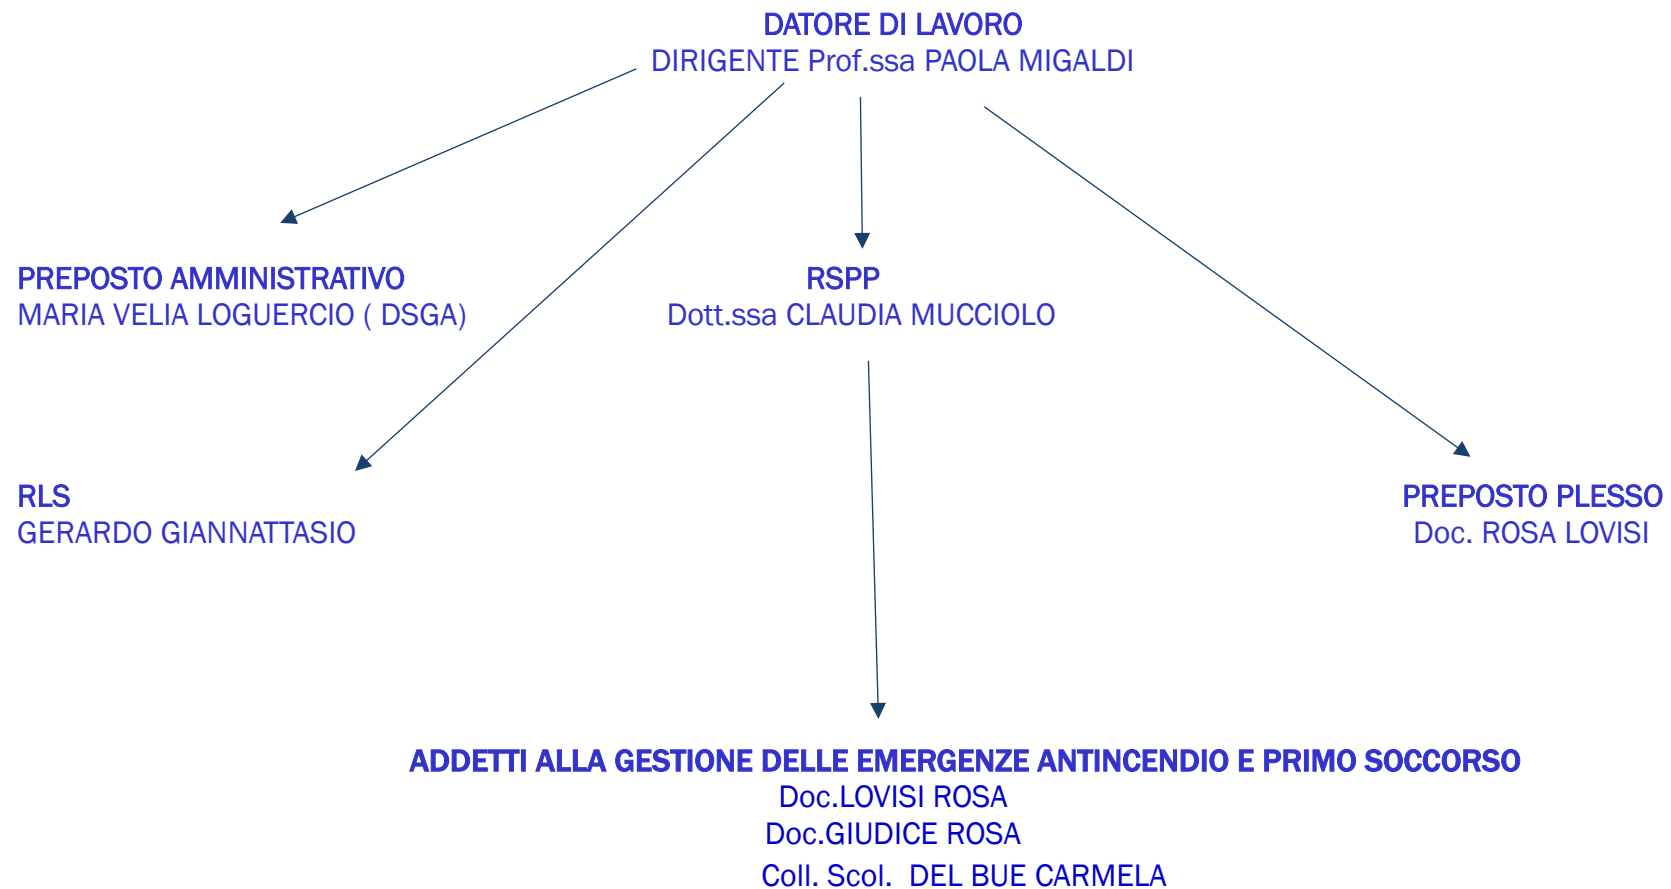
DATORE DI LAVORO
DIRIGENTE Prof.ssa PAOLA MIGALDI

PREPOSTO AMMINISTRATIVO
MARIA VELIA LOGUERCIO ( DSGA)

RSPP
Dott.ssa CLAUDIA MUCCIOLO

RLS
GERARDO GIANNATTASIO

PREPOSTO PLESSO
Doc. ROSA LOVISI

ADDETTI ALLA GESTIONE DELLE EMERGENZE ANTINCENDIO E PRIMO SOCCORSO
Doc.LOVISI ROSA
Doc.GIUDICE ROSA
Coll. Scol. DEL BUE CARMELA